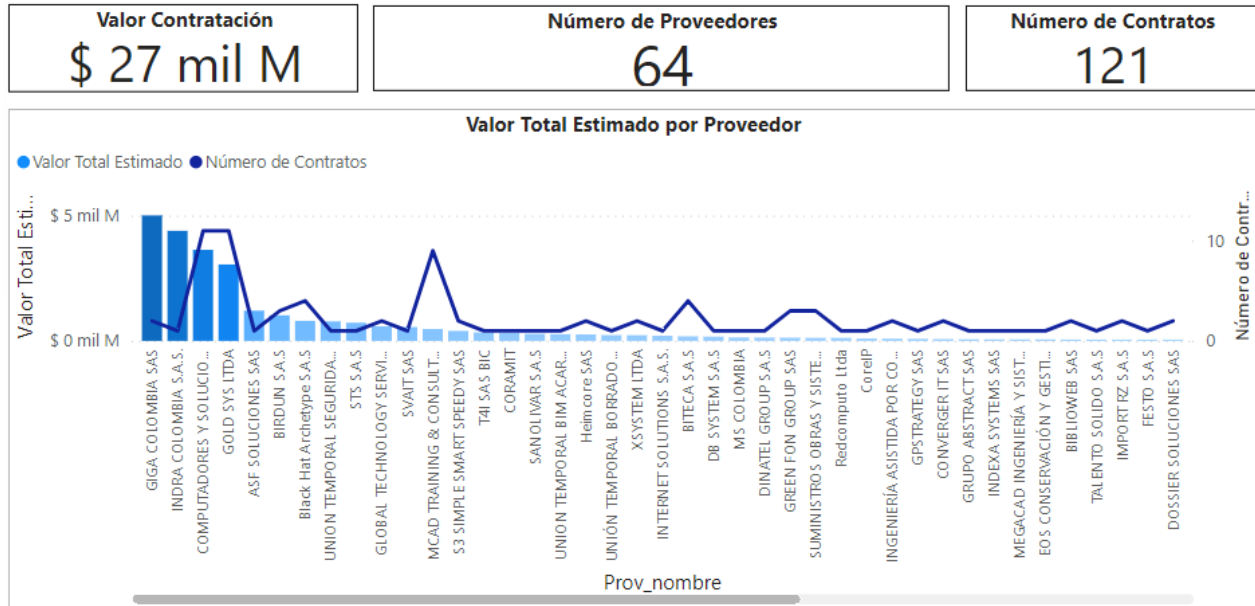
Valor Contratación
$ 27 mil M

Número de Proveedores
64

Número de Contratos
121

Valor Total Estimado por Proveedor

Valor Total Estimado Número de Contratos

Valor Total Esti...
$ 5 mil M
$ 0 mil M

Número de Contr...
10
0

GIGA COLOMBIA SAS
INDRA COLOMBIA S.A.S.
COMPUTADORES Y SOLUCIO...
GOLD SYS LTDA
ASF SOLUCIONES SAS
BIRDUN SAS
Black Hat Archetype S.A.S
UNION TEMPORAL SEGURIDA...
STS S.A.S
GLOBAL TECHNOLOGY SERVI...
SVAIT SAS
MCAD TRAINING & CONSULT...
S3 SIMPLE SMART SPEEDY SAS
T4I SAS BIC
CORAMIT
SANOLIVAR S.A.S.
UNION TEMPORAL BIM ACAR...
Heimcore SAS
UNIÓN TEMPORAL BORRADO...
XSYSTEM LTDA
INTERNET SOLUTIONS S.A.S.
BITECA S.A.S
DB SYSTEM S.A.S
MS COLOMBIA
DINATEL GROUP S.A.S
GREEN FON GROUP SAS
SUMINISTROS OBRAS Y SISTE...
Redcomputo Ltda
CorelP
INGENIERÍA ASISTIDA POR CO...
GPSTRATEGY SAS
CONVERGER IT SAS
GRUPO ABSTRACT SAS
INDEXA SYSTEMS SAS
MEGACAD INGENIERÍA Y SIST...
EOS CONSERVACIÓN Y GESTI...
BIBLIOWEB SAS
TALENTO SOLIDO S.A.S
IMPORT RZ S.A.S
FESTO S.A.S
DOSSIER SOLUCIONES SAS

Prov_nombre